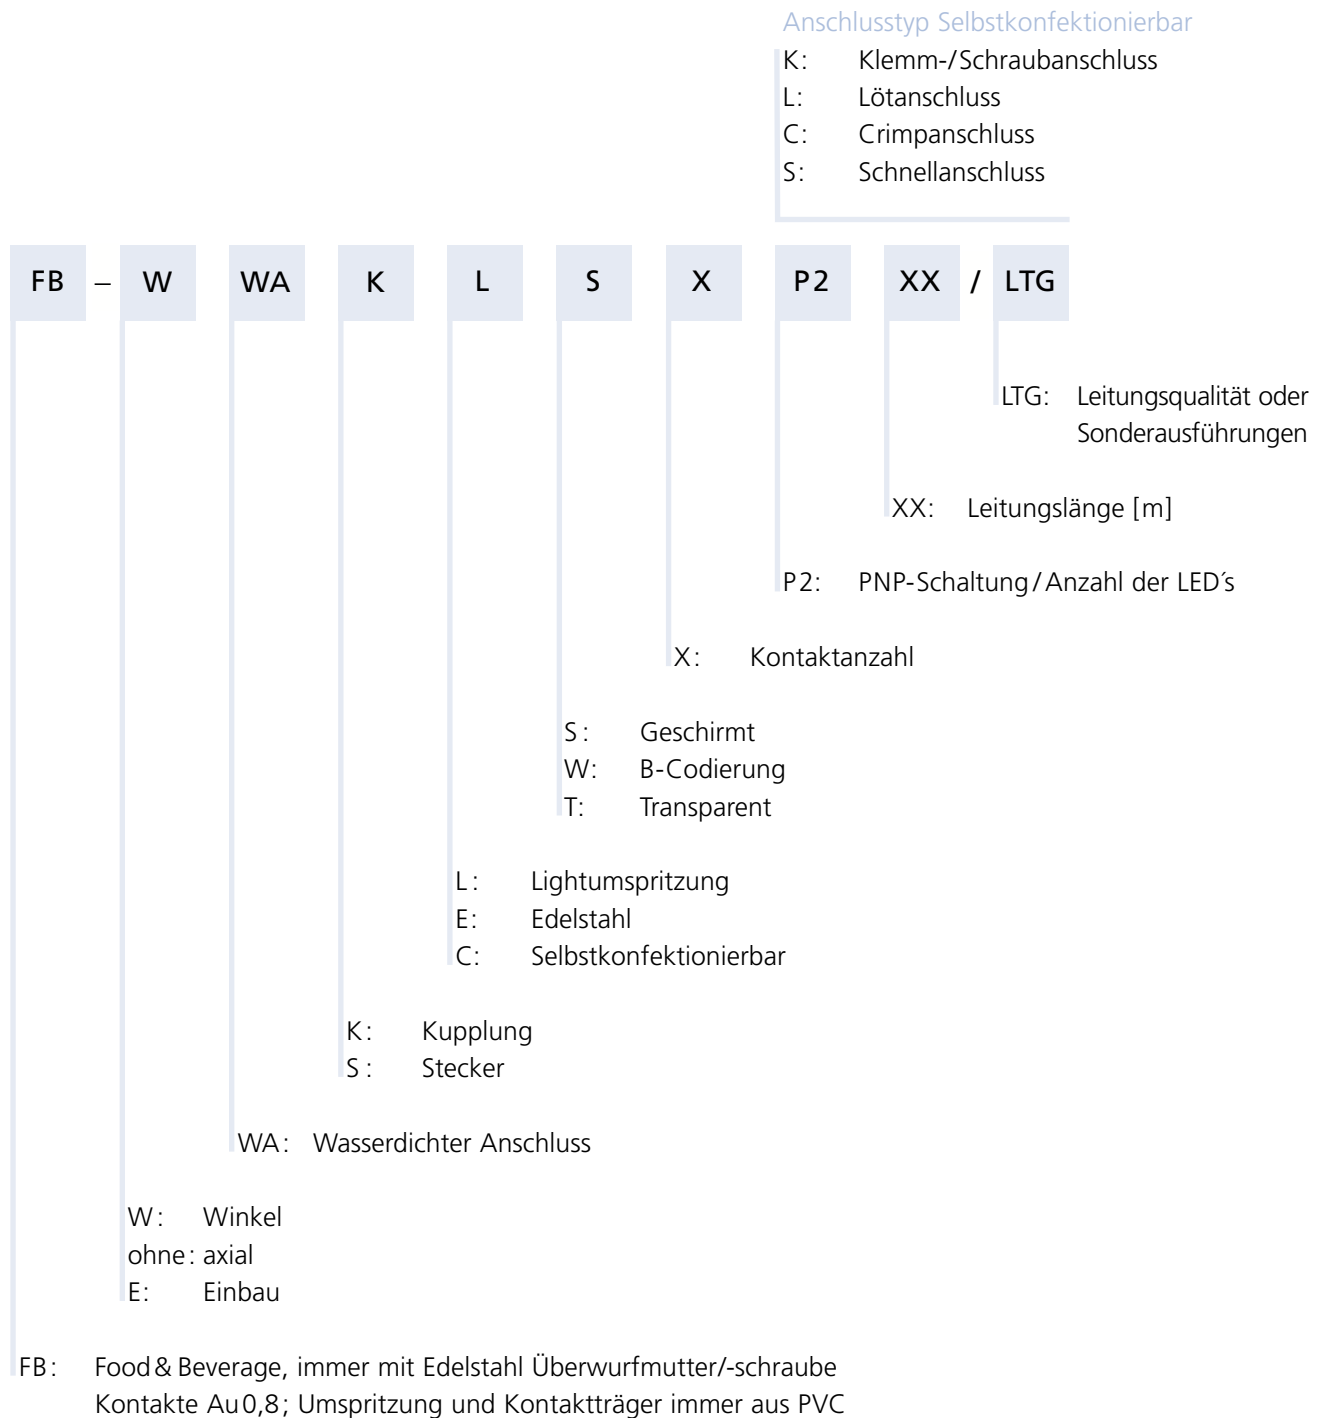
Anschlusstyp Selbstkonfektionierbar
K: Klemm-/Schraubanschluss
L: Lötanschluss
C: Crimpanschluss
S: Schnellanschluss

FB – W WA K L S X P2 XX / LTG

LTG: Leitungsqualität oder Sonderausführungen

XX: Leitungslänge [m]

P2: PNP-Schaltung / Anzahl der LED´s

X: Kontaktanzahl

S: Geschirmt
W: B-Codierung
T: Transparent

L: Lightumspritzung
E: Edelstahl
C: Selbstkonfektionierbar

K: Kupplung
S: Stecker

WA: Wasserdichter Anschluss

W: Winkel
ohne: axial
E: Einbau

FB: Food & Beverage, immer mit Edelstahl Überwurfmutter/-schraube
Kontakte Au 0,8; Umspritzung und Kontaktträger immer aus PVC